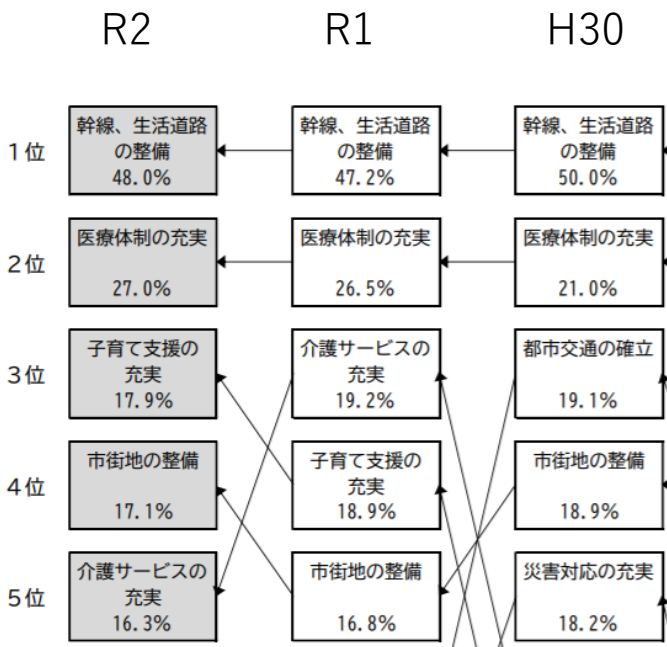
R2

R1

H30

1位

幹線、生活道路の整備
48.0%

幹線、生活道路の整備
47.2%

幹線、生活道路の整備
50.0%

2位

医療体制の充実
27.0%

医療体制の充実
26.5%

医療体制の充実
21.0%

3位

子育て支援の充実
17.9%

介護サービスの充実
19.2%

都市交通の確立
19.1%

4位

市街地の整備
17.1%

子育て支援の充実
18.9%

市街地の整備
18.9%

5位

介護サービスの充実
16.3%

市街地の整備
16.8%

災害対応の充実
18.2%